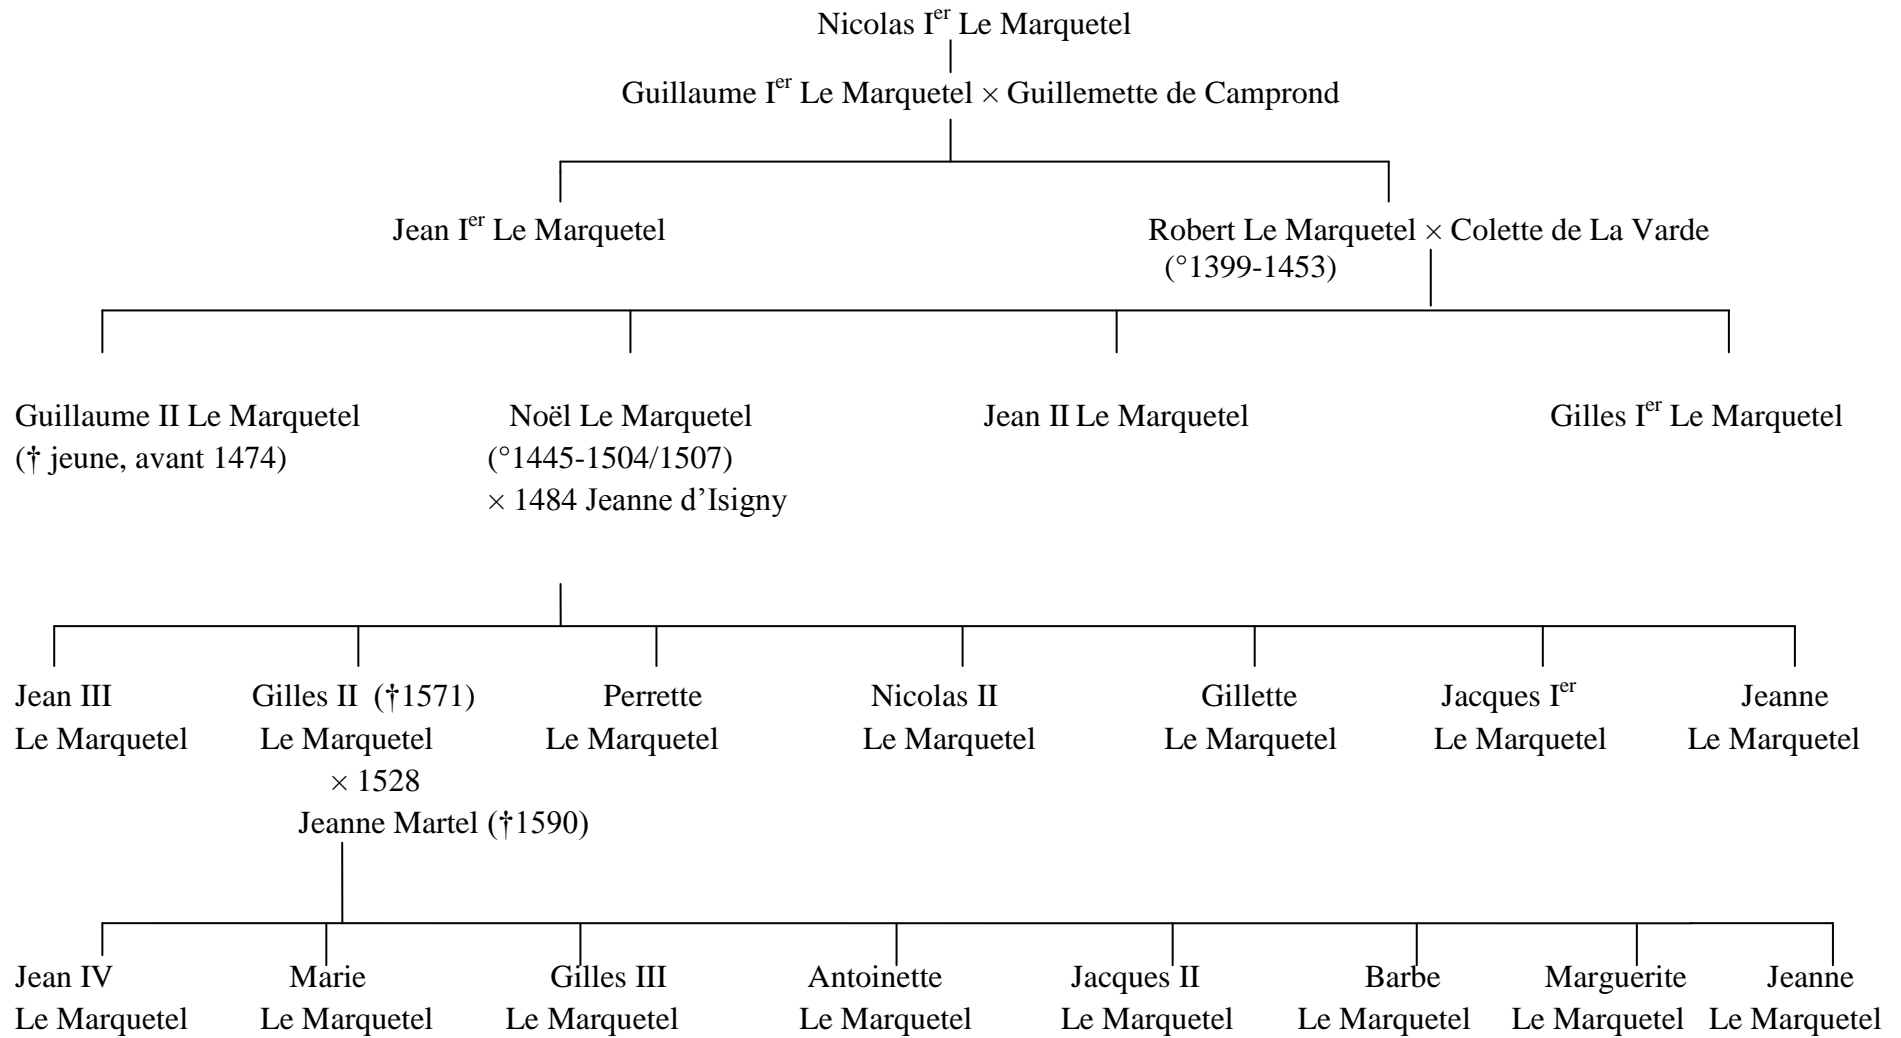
Nicolas I$^{er}$ Le Marquetel

Guillaume I$^{er}$ Le Marquetel × Guillemette de Camprond

Jean I$^{er}$ Le Marquetel

Robert Le Marquetel × Colette de La Varde
(°1399-1453)

Guillaume II Le Marquetel
(† jeune, avant 1474)

Noël Le Marquetel
(°1445-1504/1507)
× 1484 Jeanne d'Isigny

Jean II Le Marquetel

Gilles I$^{er}$ Le Marquetel

Jean III
Le Marquetel

Gilles II (†1571)
Le Marquetel
× 1528
Jeanne Martel (†1590)

Perrette
Le Marquetel

Nicolas II
Le Marquetel

Gillette
Le Marquetel

Jacques I$^{er}$
Le Marquetel

Jeanne
Le Marquetel

Jean IV
Le Marquetel

Marie
Le Marquetel

Gilles III
Le Marquetel

Antoinette
Le Marquetel

Jacques II
Le Marquetel

Barbe
Le Marquetel

Marguerite
Le Marquetel

Jeanne
Le Marquetel